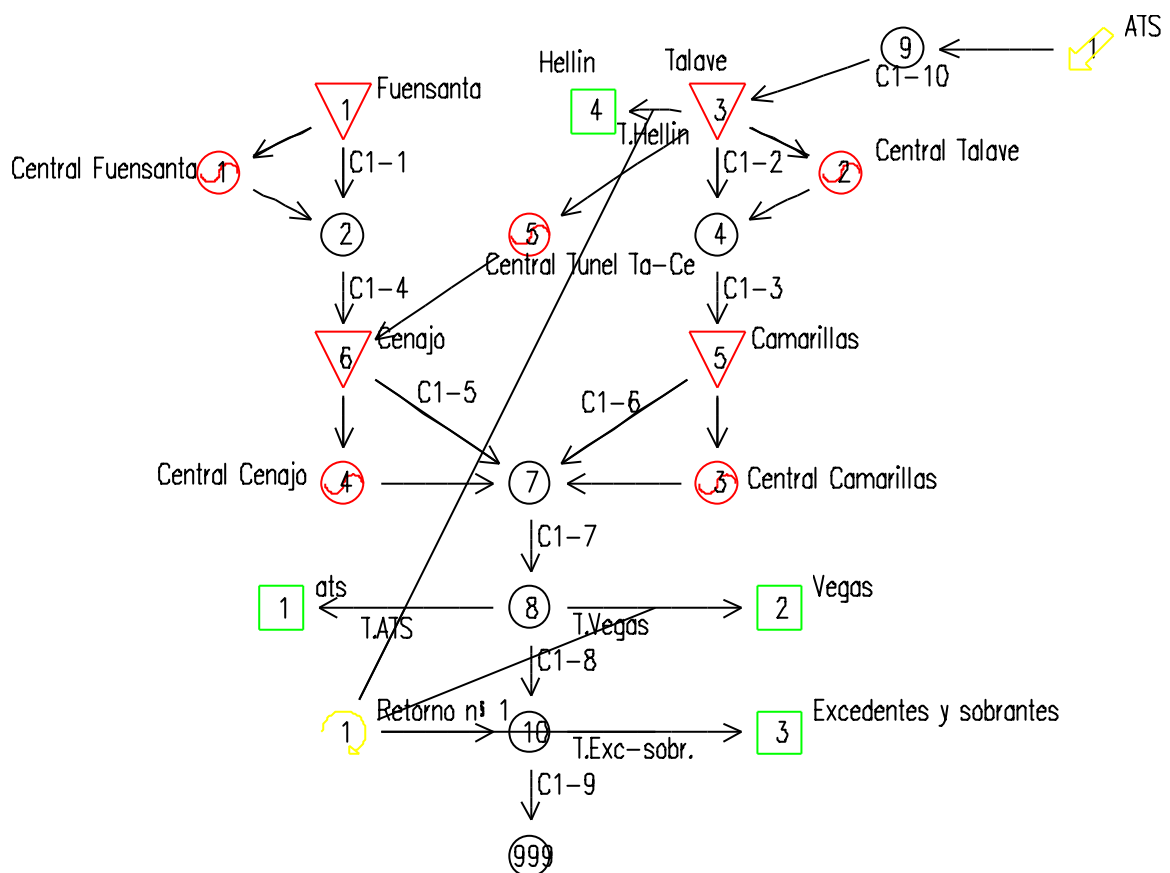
ATS
1
9
C1-10
Hellin
Talave
4
3
T.Hellin
1
Fuensanta
Central Fuensanta
1
C1-1
C1-2
2
Central Talave
2
5
4
Central Tunel Ta-Ce
C1-4
C1-3
6
Cenajo
5
Camarillas
C1-5
C1-6
Central Cenajo
4
7
3
Central Camarillas
C1-7
1
ats
8
2
Vegas
T.ATS
T.Vegas
C1-8
1
Retorno nº 1
10
3
Excedentes y sobrantes
T.Exc-sobr.
C1-9
999